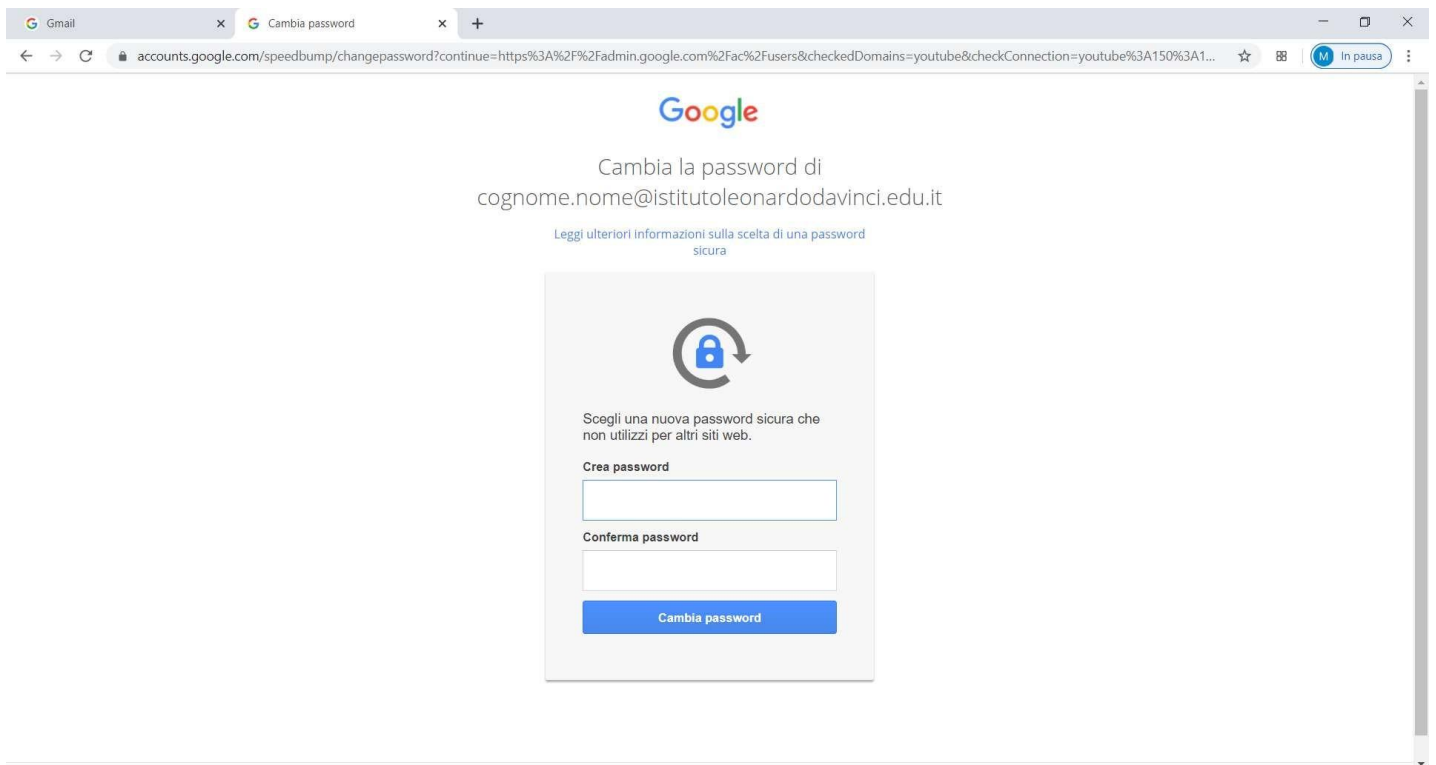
G Gmail ×
G Cambia password ×
+

accounts.google.com/speedbump/changepassword?continue=https%3A%2F%2Fadmin.google.com%2Fac%2Fusers&checkedDomains=youtube&checkConnection=youtube%3A150%3A1...

M In pausa

Google

Cambia la password di cognome.nome@istitutoleonardodavinci.edu.it

Leggi ulteriori informazioni sulla scelta di una password sicura

Scegli una nuova password sicura che non utilizzi per altri siti web.

Crea password

Conferma password

Cambia password